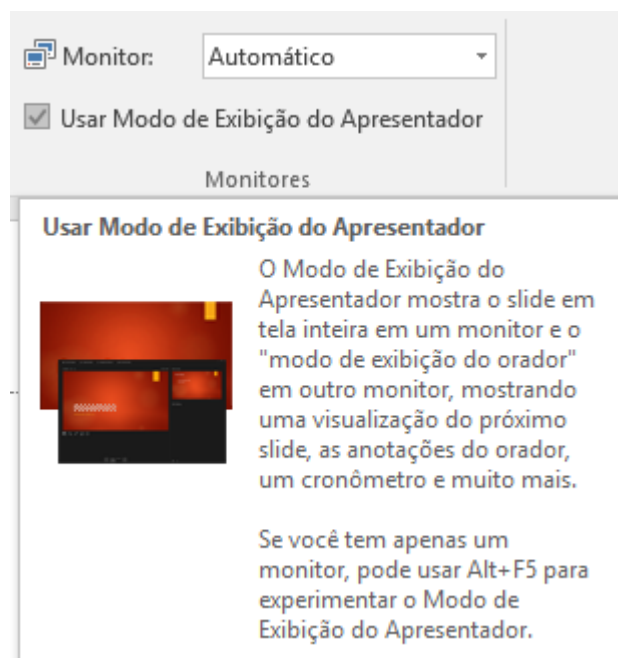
Monitor: Automático

Usar Modo de Exibição do Apresentador

Monitores

Usar Modo de Exibição do Apresentador

O Modo de Exibição do Apresentador mostra o slide em tela inteira em um monitor e o "modo de exibição do orador" em outro monitor, mostrando uma visualização do próximo slide, as anotações do orador, um cronômetro e muito mais.

Se você tem apenas um monitor, pode usar Alt+F5 para experimentar o Modo de Exibição do Apresentador.